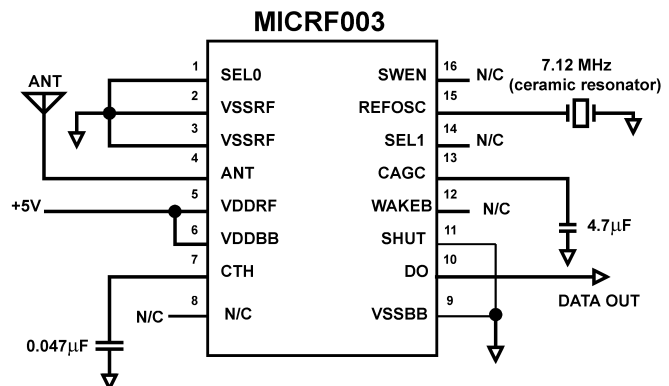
MICRF003

ANT

1 SEL0
2 VSSRF
3 VSSRF
4 ANT
+5V
5 VDDRF
6 VDDBB
7 CTH
N/C
8 N/C
0.047$\mu$F

16 SWEN N/C
15 REFOSC
7.12 MHz (ceramic resonator)
14 SEL1 N/C
13 CAGC
12 WAKEB N/C
4.7$\mu$F
11 SHUT
10 DO
DATA OUT
9 VSSBB